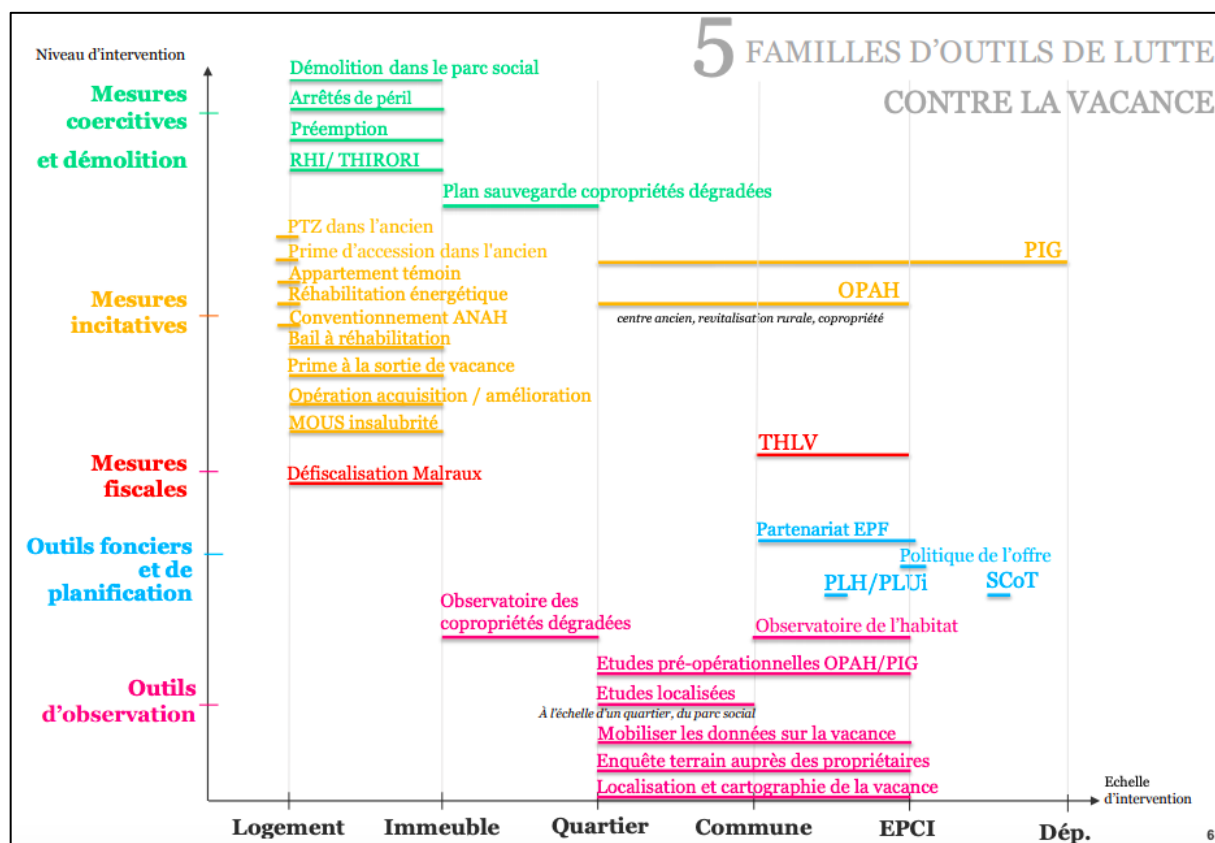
5 FAMILLES D'OUTILS DE LUTTE CONTRE LA VACANCE

Niveau d'intervention

Mesures coercitives et démolition

Démolition dans le parc social
Arrêtés de péril
Préemption
RHI/ THIRORI
Plan sauvegarde copropriétés dégradées

Mesures incitatives

PTZ dans l'ancien
Prime d'accession dans l'ancien
Appartement témoin
Réhabilitation énergétique
Conventionnement ANAH
Bail à réhabilitation
Prime à la sortie de vacance
Opération acquisition / amélioration
MOUS insalubrité
PIG
OPAH
centre ancien, revitalisation rurale, copropriété

Mesures fiscales

THLV
Défiscalisation Malraux

Outils fonciers et de planification

Partenariat EPF
Politique de l'offre
PLH/PLUi
SCoT

Outils d'observation

Observatoire des copropriétés dégradées
Observatoire de l'habitat
Etudes pré-opérationnelles OPAH/PIG
Etudes localisées
À l'échelle d'un quartier, du parc social
Mobiliser les données sur la vacance
Enquête terrain auprès des propriétaires
Localisation et cartographie de la vacance

Echelle d'intervention

Logement Immeuble Quartier Commune EPCI Dép.

6